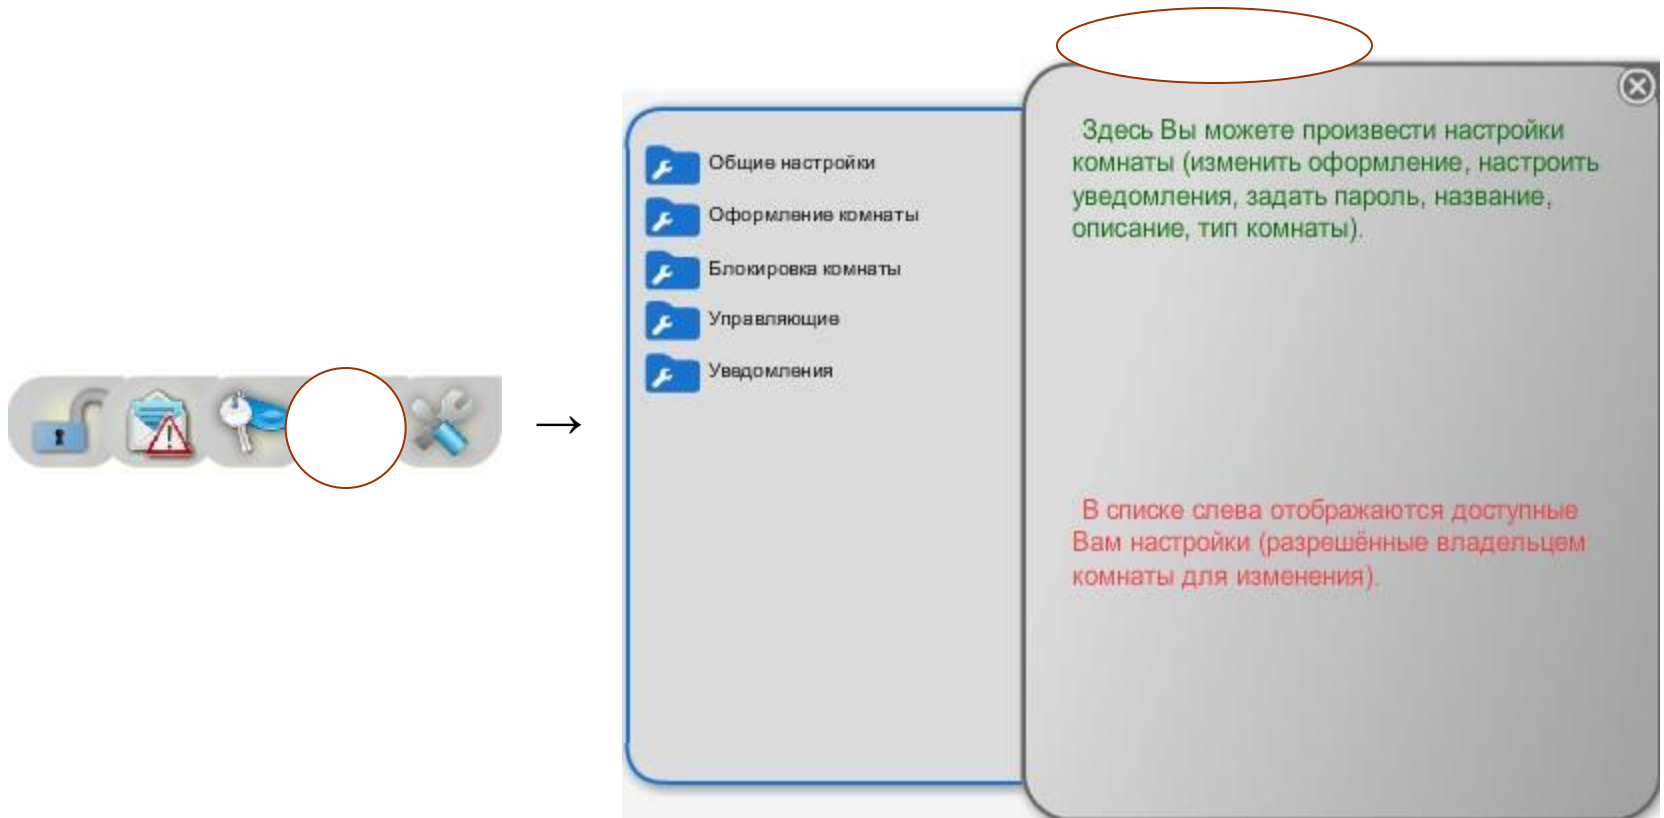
→

Общие настройки

Оформление комнаты

Блокировка комнаты

Управляющие

Уведомления

Здесь Вы можете произвести настройки комнаты (изменить оформление, настроить уведомления, задать пароль, название, описание, тип комнаты).

В списке слева отображаются доступные Вам настройки (разрешённые владельцем комнаты для изменения).